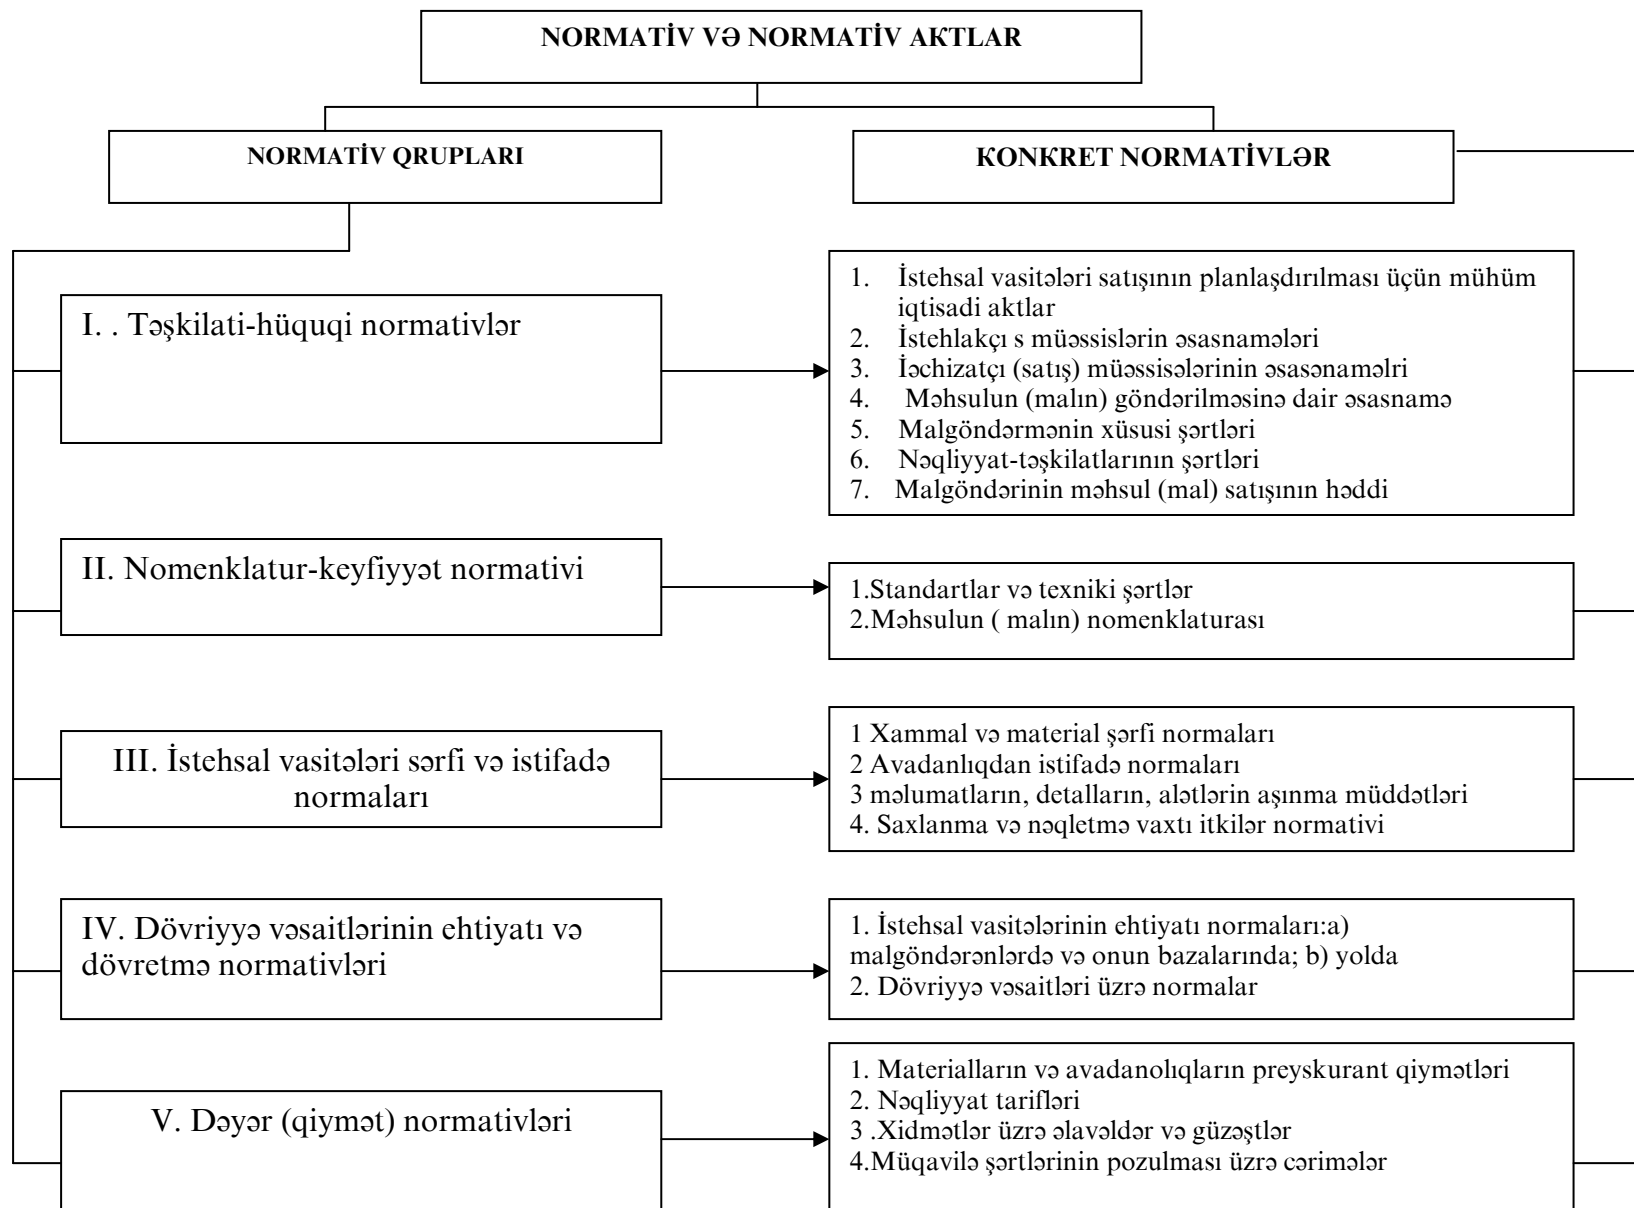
NORMATİV VƏ NORMATİV AKTLAR

NORMATİV QRUPLARI

KONKRET NORMATİVLƏR

I. . Təşkilati-hüquqi normativlər

1. İstehsal vasitələri satışının planlaşdırılması üçün mühüm iqtisadi aktlar
2. İstehlakçı s müəssislərin əsasnamələri
3. İəchizatçı (satış) müəssisələrinin əsasənamələri
4. Məhsulun (malın) göndərilməsinə dair əsasnamə
5. Malgöndərmənin xüsusi şərtləri
6. Nəqliyyat-təşkilatlarının şərtləri
7. Malgöndərinin məhsul (mal) satışının həddi

II. Nomenklatur-keyfiyyət normativi

1.Standartlar və texniki şərtlər
2.Məhsulun ( malın) nomenklaturası

III. İstehsal vasitələri sərfi və istifadə normaları

1 Xammal və material şərfi normaları
2 Avadanlıqdan istifadə normaları
3 məlumatların, detalların, alətlərin aşınma müddətləri
4. Saxlanma və nəqletmə vaxtı itkilər normativi

IV. Dövriyyə vəsaitlərinin ehtiyatı və dövretmə normativləri

1. İstehsal vasitələrinin ehtiyatı normaları:a) malgöndərənlərdə və onun bazalarında; b) yolda
2. Dövriyyə vəsaitləri üzrə normalar

V. Dəyər (qiymət) normativləri

1. Materialların və avadanolıqların preyskurant qiymətləri
2. Nəqliyyat tarifləri
3 .Xidmətlər üzrə əlavəldər və güzəştlər
4.Müqavilə şərtlərinin pozulması üzrə cərimələr